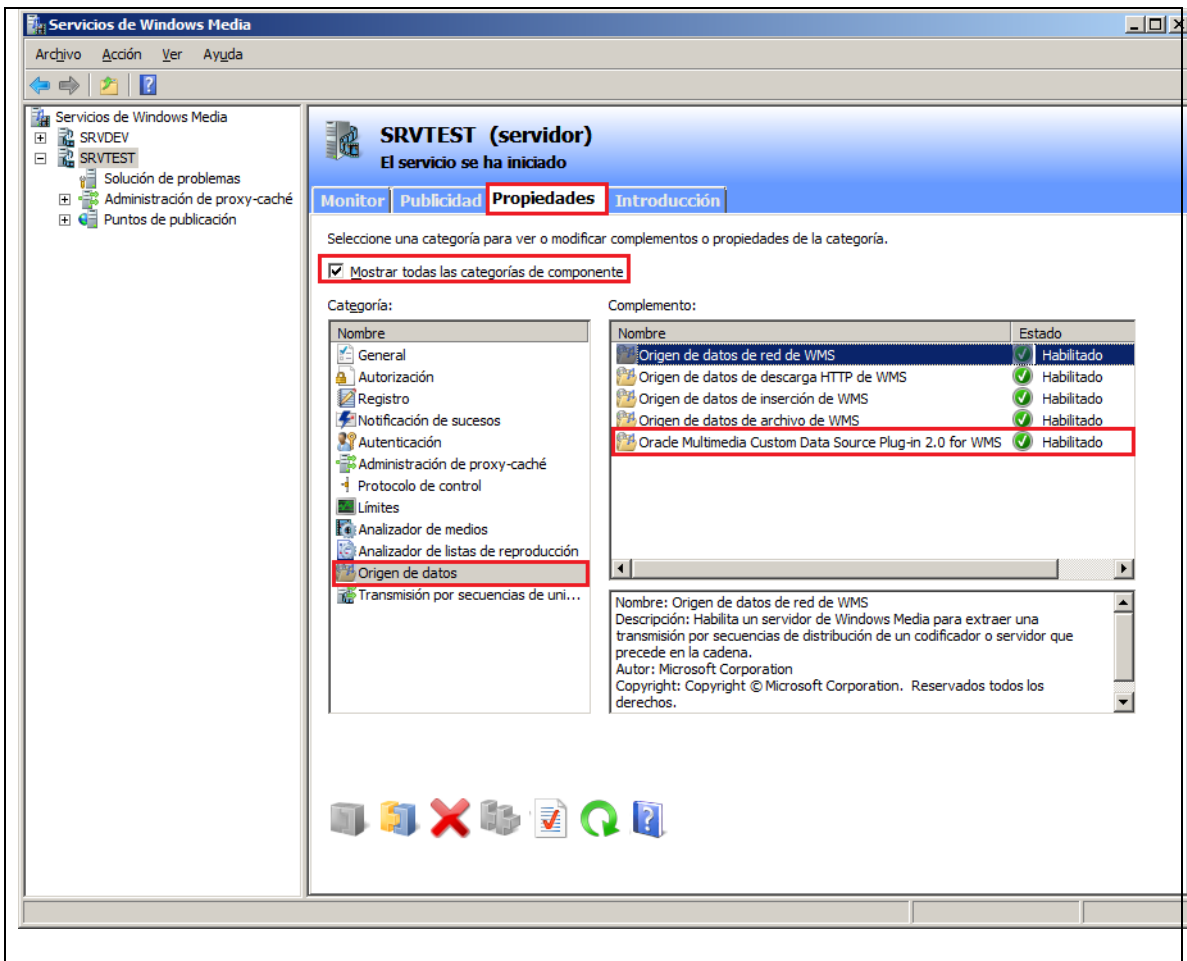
Servicios de Windows Media

Archivo Acción Ver Ayuda

Servicios de Windows Media
SRVDEV
SRVTEST
Solución de problemas
Administración de proxy-caché
Puntos de publicación

SRVTEST (servidor)
El servicio se ha iniciado

Monitor Publicidad Propiedades Introducción

Seleccione una categoría para ver o modificar complementos o propiedades de la categoría.

Mostrar todas las categorías de componente

Categoría:

| Nombre |
|---|
| General |
| Autorización |
| Registro |
| Notificación de sucesos |
| Autenticación |
| Administración de proxy-caché |
| Protocolo de control |
| Límites |
| Analizador de medios |
| Analizador de listas de reproducción |
| Origen de datos |
| Transmisión por secuencias de uni... |

Complemento:

| Nombre | Estado |
|---|---|
| Origen de datos de red de WMS | Habilitado |
| Origen de datos de descarga HTTP de WMS | Habilitado |
| Origen de datos de inserción de WMS | Habilitado |
| Origen de datos de archivo de WMS | Habilitado |
| Oracle Multimedia Custom Data Source Plug-in 2.0 for WMS | Habilitado |

Nombre: Origen de datos de red de WMS
Descripción: Habilita un servidor de Windows Media para extraer una transmisión por secuencias de distribución de un codificador o servidor que precede en la cadena.
Autor: Microsoft Corporation
Copyright: Copyright © Microsoft Corporation. Reservados todos los derechos.